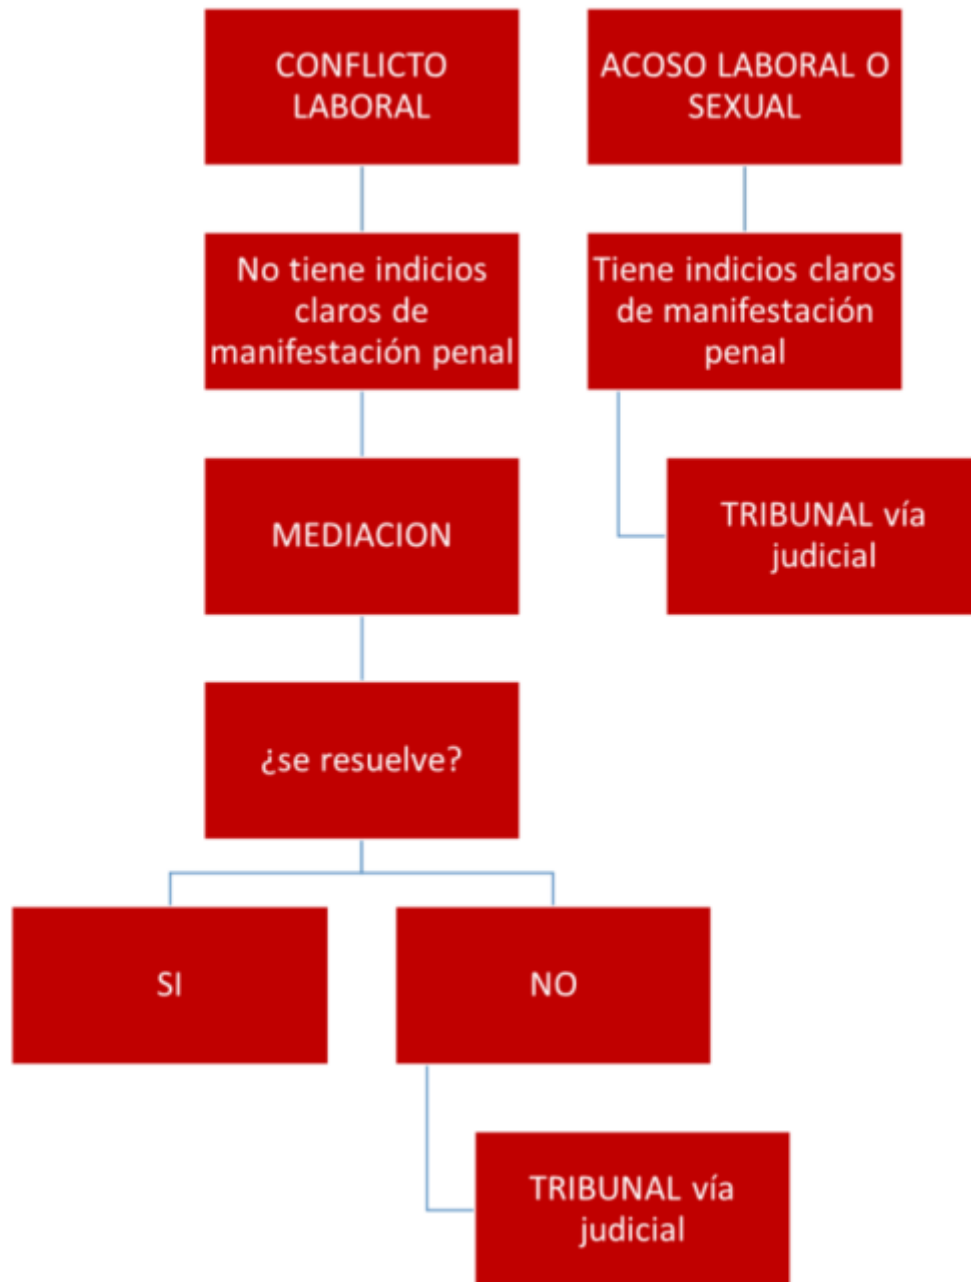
CONFLICTO LABORAL

No tiene indicios claros de manifestación penal

MEDIACION

¿se resuelve?

SI

NO

TRIBUNAL vía judicial

ACOSO LABORAL O SEXUAL

Tiene indicios claros de manifestación penal

TRIBUNAL vía judicial